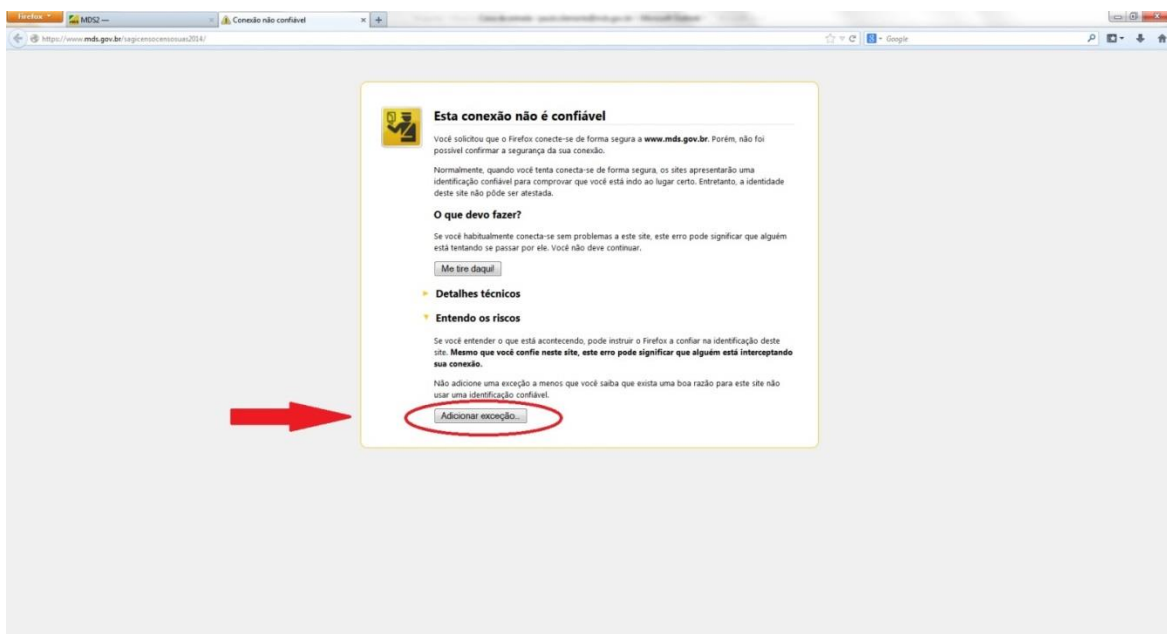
Firefox MDS2 — Conexão não confiável × +

https://www.mds.gov.br/sagicensocensosuas2014/

Google

Esta conexão não é confiável

Você solicitou que o Firefox conecte-se de forma segura a **www.mds.gov.br**. Porém, não foi possível confirmar a segurança da sua conexão.

Normalmente, quando você tenta conecta-se de forma segura, os sites apresentarão uma identificação confiável para comprovar que você está indo ao lugar certo. Entretanto, a identidade deste site não pôde ser atestada.

O que devo fazer?

Se você habitualmente conecta-se sem problemas a este site, este erro pode significar que alguém está tentando se passar por ele. Você não deve continuar.

Me tire daqui!

Detalhes técnicos

Entendo os riscos

Se você entender o que está acontecendo, pode instruir o Firefox a confiar na identificação deste site. **Mesmo que você confie neste site, este erro pode significar que alguém está interceptando sua conexão.**

Não adicione uma exceção a menos que você saiba que exista uma boa razão para este site não usar uma identificação confiável.

Adicionar exceção...